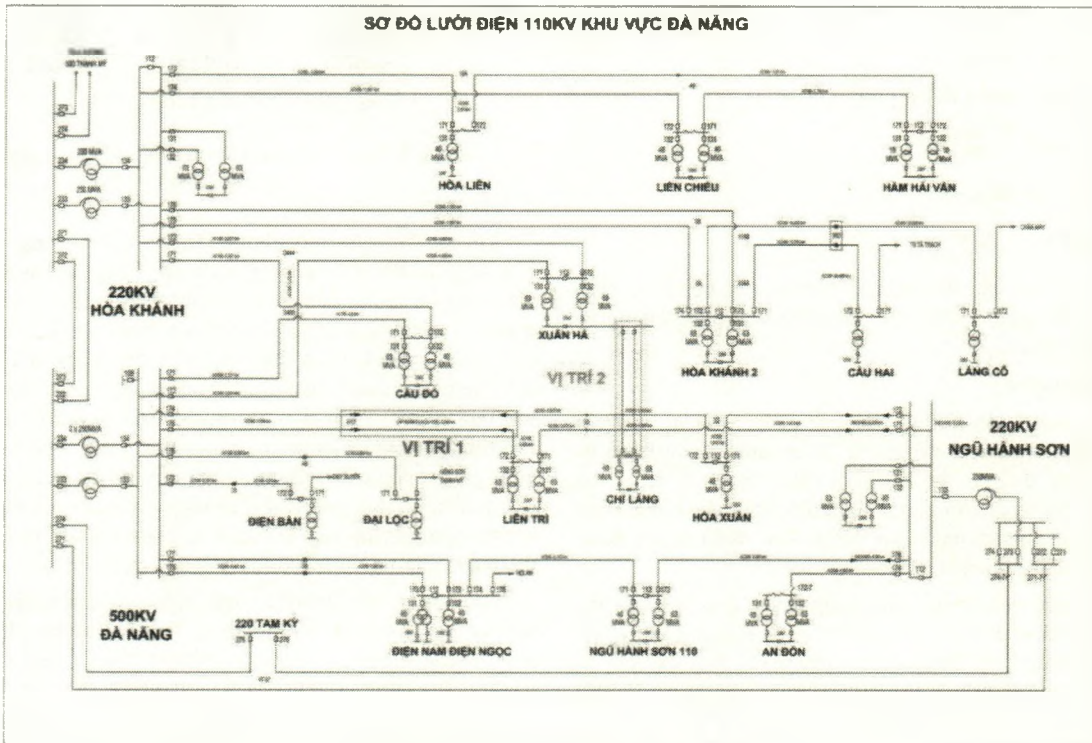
SƠ ĐỒ LƯỚI ĐIỆN 110KV KHU VỰC ĐÀ NẴNG

HÒA LIÊN

LIÊN CHIỂU

HẦM HẢI VÂN

220KV
HÒA KHÁNH

XUÂN HÀ

HÒA KHÁNH 2

CẦU HAI

LĂNG CÔ

CẦU ĐỎ

VỊ TRÍ 2

VỊ TRÍ 1

220KV
NGŨ HÀNH SƠN

ĐIỆN BÀN

ĐẠI LỘC

LIÊN TRÌ

CHI LĂNG

HÒA XUÂN

500KV
ĐÀ NẴNG

220 TAM KỲ

ĐIỆN NAM ĐIỆN NGỌC

NGŨ HÀNH SƠN 110

AN ĐỒN